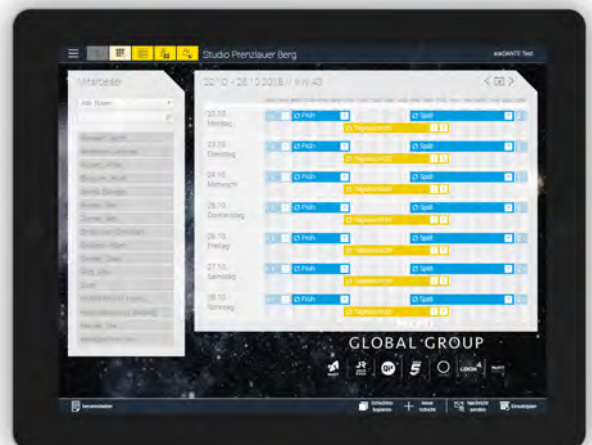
Studio Prenzlauer Berg

Mitarbeiter

Alle Rollen

22.10. - 28.10.2018 // KW 43

22.10.
Montag

Früh

Spät

Tagesschicht

23.10.
Dienstag

Früh

Spät

Tagesschicht

24.10.
Mittwoch

Früh

Spät

Tagesschicht

25.10.
Donnerstag

Früh

Spät

Tagesschicht

26.10.
Freitag

Früh

Spät

Tagesschicht

27.10.
Samstag

Früh

Spät

Tagesschicht

28.10.
Sonntag

Früh

Spät

Tagesschicht

GLOBAL GROUP

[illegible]